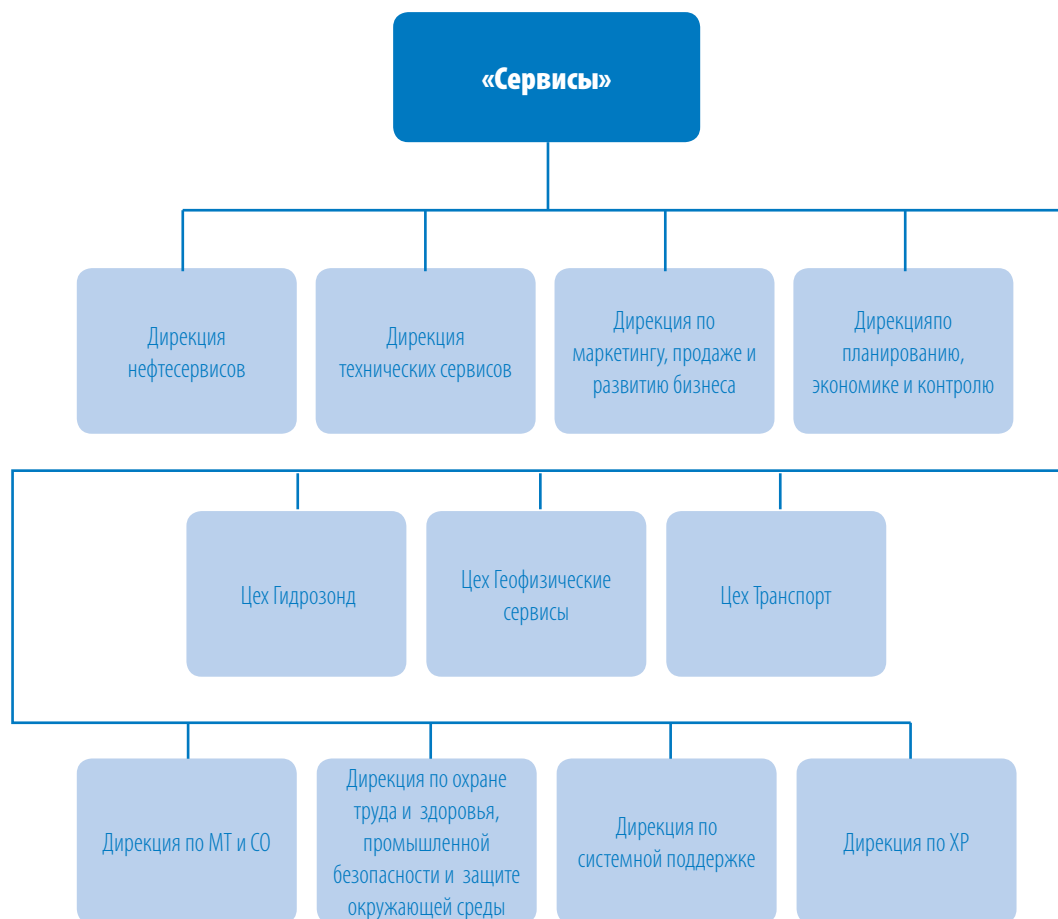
«Сервисы»

Дирекция нефтесервисов

Дирекция технических сервисов

Дирекция по маркетингу, продаже и развитию бизнеса

Дирекцияпо планированию, экономике и контролю

Цех Гидрозонд

Цех Геофизические сервисы

Цех Транспорт

Дирекция по МТ и СО

Дирекция по охране труда и здоровья, промышленной безопасности и защите окружающей среды

Дирекция по системной поддержке

Дирекция по ХР